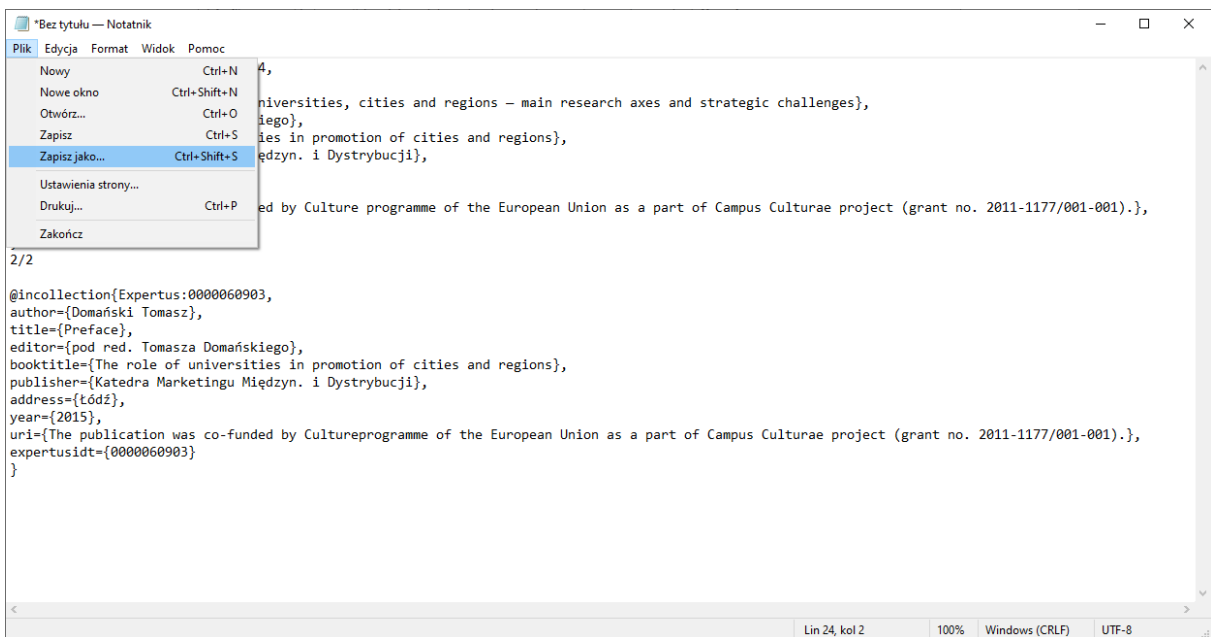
*Bez tytułu — Notatnik

Plik Edycja Format Widok Pomoc

Nowy Ctrl+N
Nowe okno Ctrl+Shift+N
Otwórz... Ctrl+O
Zapisz Ctrl+S
Zapisz jako... Ctrl+Shift+S
Ustawienia strony...
Drukuj... Ctrl+P
Zakończ

4,

niversities, cities and regions – main research axes and strategic challenges},
iego},
ies in promotion of cities and regions},
ędzyn. i Dystrybucji},

ed by Culture programme of the European Union as a part of Campus Culturae project (grant no. 2011-1177/001-001).},

2/2

@incollection{Expertus:0000060903,
author={Domański Tomasz},
title={Preface},
editor={pod red. Tomasza Domańskiego},
booktitle={The role of universities in promotion of cities and regions},
publisher={Katedra Marketingu Międzyn. i Dystrybucji},
address={Łódź},
year={2015},
uri={The publication was co-funded by Cultureprogramme of the European Union as a part of Campus Culturae project (grant no. 2011-1177/001-001).},
expertusidt={0000060903}
}

Lin 24, kol 2 100% Windows (CRLF) UTF-8